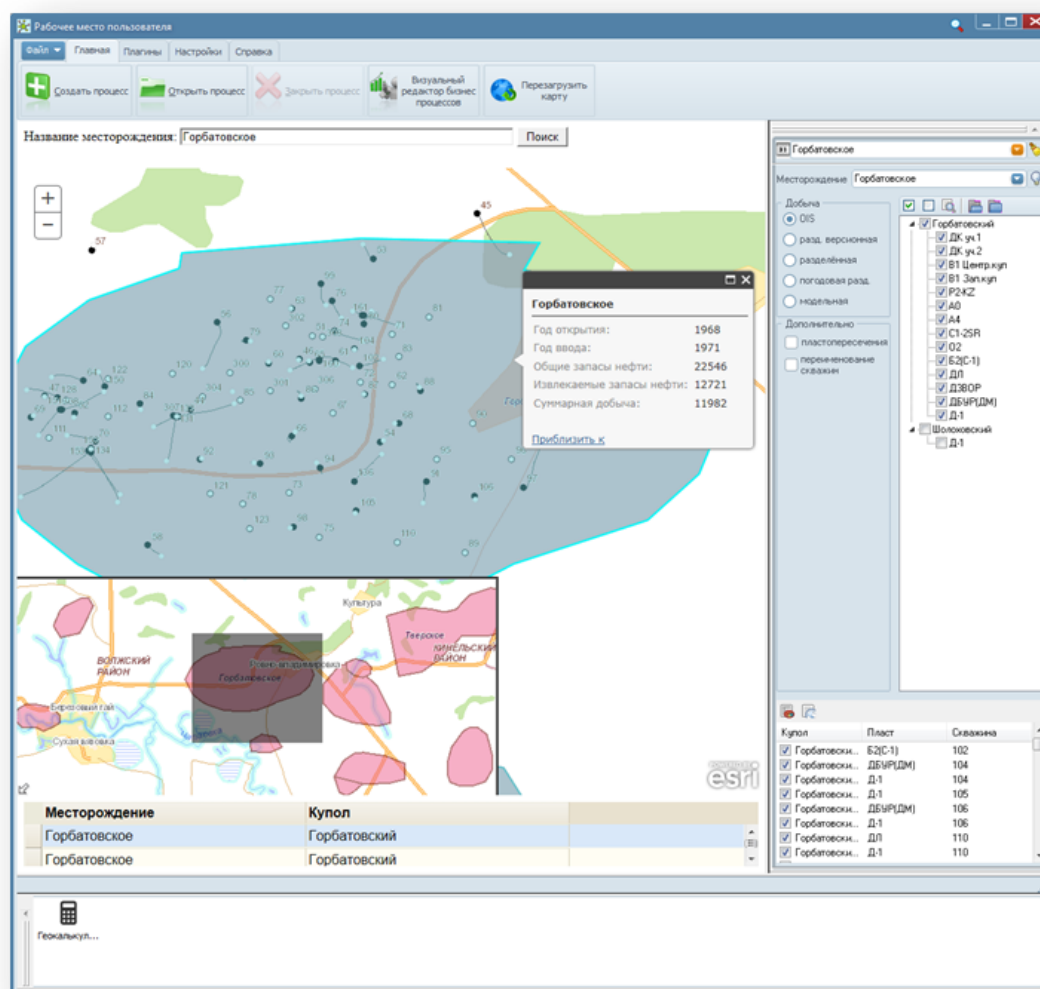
Рабочее место пользователя

Файл | Главная | Плагины | Настройки | Справка

Создать процесс | Открыть процесс | Закрыть процесс | Визуальный редактор бизнес процессов | Перезагрузить карту

Название месторождения: Горбатовское | Поиск

+
−

Горбатовское

| | |
|---|---|
| Год открытия: | 1968 |
| Год ввода: | 1971 |
| Общие запасы нефти: | 22546 |
| Извлекаемые запасы нефти: | 12721 |
| Суммарная добыча: | 11982 |

Приблизить к

45 57 53 99 77 76 63 56 161 81 79 74 71 64 83 122 120 300 60 46 61 72 62 88 150 304 85 308 82 106 47 128 112 307 67 69 111 70 153 134 68 54 66 52 90 94 95 116 18 121 78 73 105 106 123 98 75 110 89 58 97

Культура
Тверское
ВОЛЖСКИЙ РАЙОН
КИНЕЛЬСКИЙ РАЙОН
Горбатовское
Сухая вязовка
esri

| Месторождение | Купол |
|---|---|
| Горбатовское | Горбатовский |
| Горбатовское | Горбатовский |

Горбатовское

Месторождение Горбатовское

Добыча
OIS
разд. версионная
разделённая
погодовая разд.
модельная

Дополнительно
пластопересечения
переименование скважин

Горбатовский
ДК уч.1
ДК уч.2
В1 Центр.куп
В1 Зап.куп
Р2-KZ
А0
А4
С1-2SR
О2
Б2(С-1)
ДЛ
ДЗВОР
ДБУР(ДМ)
Д-1
Шолоховский
Д-1

| Купол | Пласт | Скважина |
|---|---|---|
| Горбатовски... | Б2(С-1) | 102 |
| Горбатовски... | ДБУР(ДМ) | 104 |
| Горбатовски... | Д-1 | 104 |
| Горбатовски... | Д-1 | 105 |
| Горбатовски... | ДБУР(ДМ) | 106 |
| Горбатовски... | Д-1 | 106 |
| Горбатовски... | ДЛ | 110 |
| Горбатовски... | Д-1 | 110 |

Геокалькул...